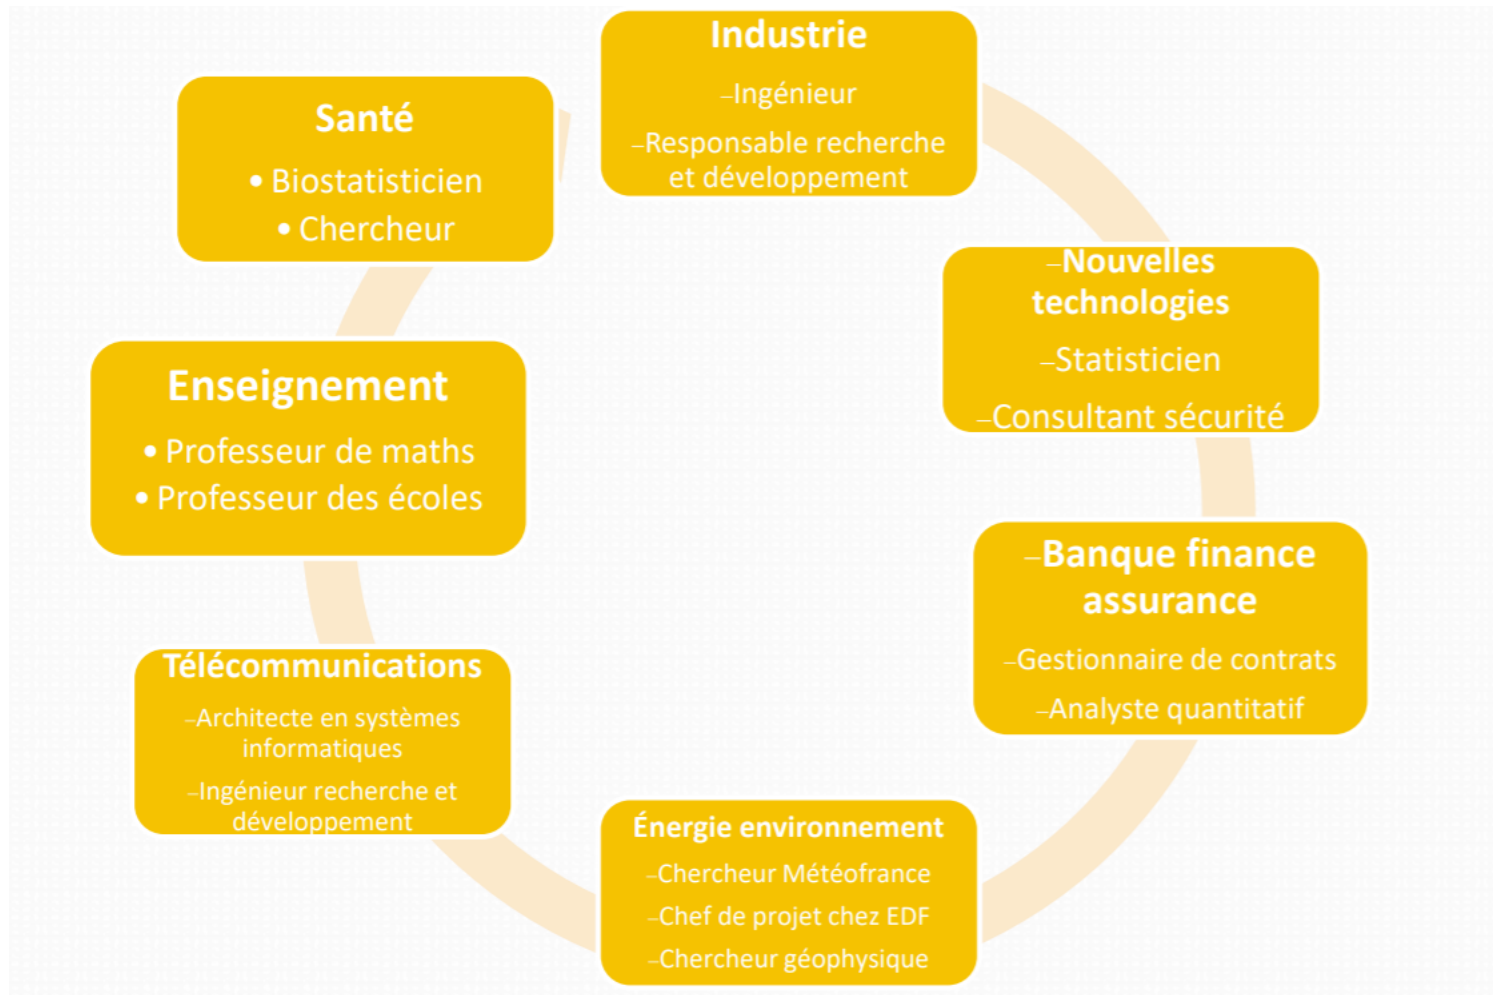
Industrie

–Ingénieur

–Responsable recherche et développement

–Nouvelles technologies

–Statisticien

–Consultant sécurité

–Banque finance assurance

–Gestionnaire de contrats

–Analyste quantitatif

Énergie environnement

–Chercheur Météofrance

–Chef de projet chez EDF

–Chercheur géophysique

Télécommunications

–Architecte en systèmes informatiques

–Ingénieur recherche et développement

Enseignement

• Professeur de maths
• Professeur des écoles

Santé

• Biostatisticien
• Chercheur